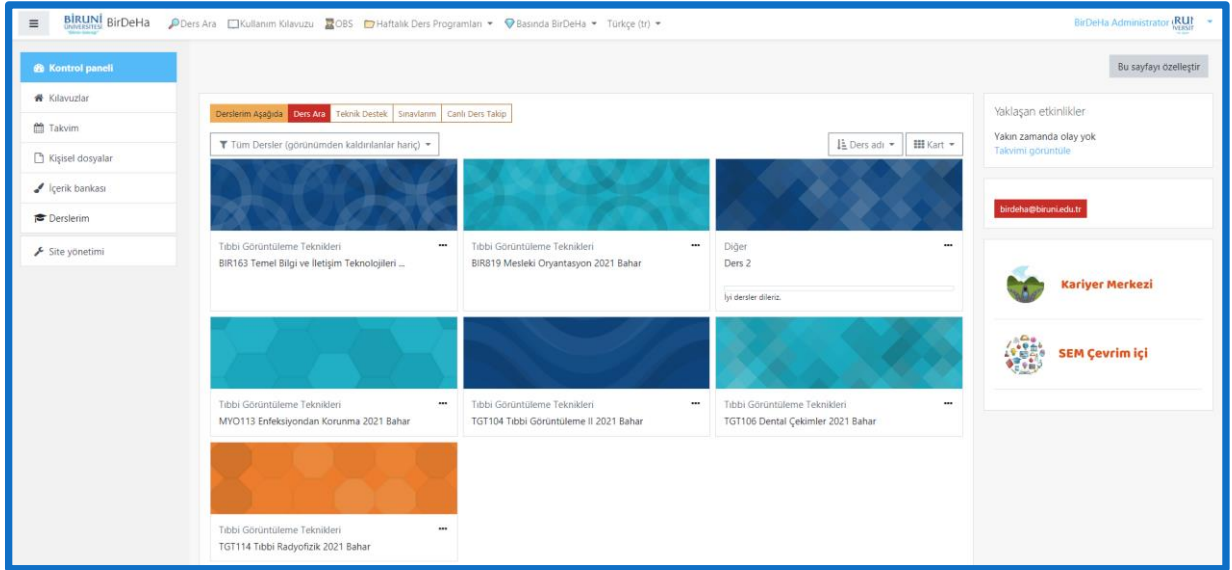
BİRUNİ ÜNİVERSİTESİ BirDeHa Ders Ara Kullanım Kılavuzu OBS Haftalık Ders Programları Basında BirDeHa Türkçe (tr)

BirDeHa Administrator

Kontrol paneli
Kılavuzlar
Takvim
Kişisel dosyalar
İçerik bankası
Derslerim
Site yönetimi

Bu sayfayı özelleştir

Derslerim Aşağıda | Ders Ara | Teknik Destek | Sınavlarım | Canlı Ders Takip

Tüm Dersler (görünümden kaldırılanlar hariç)

Ders adı | Kart

Tıbbi Görüntüleme Teknikleri
BIR163 Temel Bilgi ve İletişim Teknolojileri ...

Tıbbi Görüntüleme Teknikleri
BIR819 Mesleki Oryantasyon 2021 Bahar

Diğer
Ders 2
İyi dersler dileriz.

Tıbbi Görüntüleme Teknikleri
MYO113 Enfeksiyondan Korunma 2021 Bahar

Tıbbi Görüntüleme Teknikleri
TGT104 Tıbbi Görüntüleme II 2021 Bahar

Tıbbi Görüntüleme Teknikleri
TGT106 Dental Çekimler 2021 Bahar

Tıbbi Görüntüleme Teknikleri
TGT114 Tıbbi Radyofizik 2021 Bahar

Yaklaşan etkinlikler
Yakın zamanda olay yok
Takvimi görüntüle

birdeha@biruni.edu.tr

Kariyer Merkezi

SEM Çevrim içi